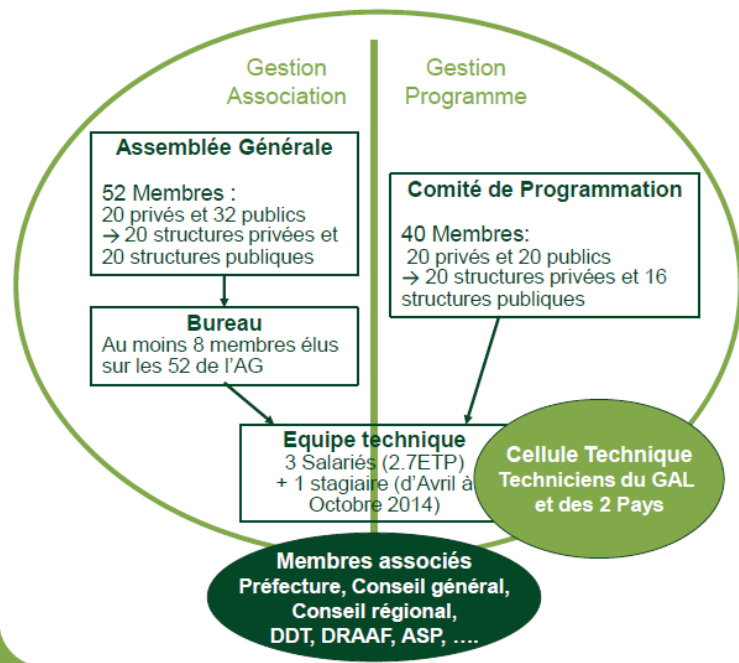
Gestion Association

Gestion Programme

Assemblée Générale

52 Membres :
20 privés et 32 publics
→ 20 structures privées et 20 structures publiques

Comité de Programmation

40 Membres:
20 privés et 20 publics
→ 20 structures privées et 16 structures publiques

Bureau
Au moins 8 membres élus sur les 52 de l'AG

Equipe technique
3 Salariés (2.7ETP)
+ 1 stagiaire (d'Avril à Octobre 2014)

Cellule Technique
Techniciens du GAL et des 2 Pays

Membres associés
Préfecture, Conseil général, Conseil régional, DDT, DRAAF, ASP, ….